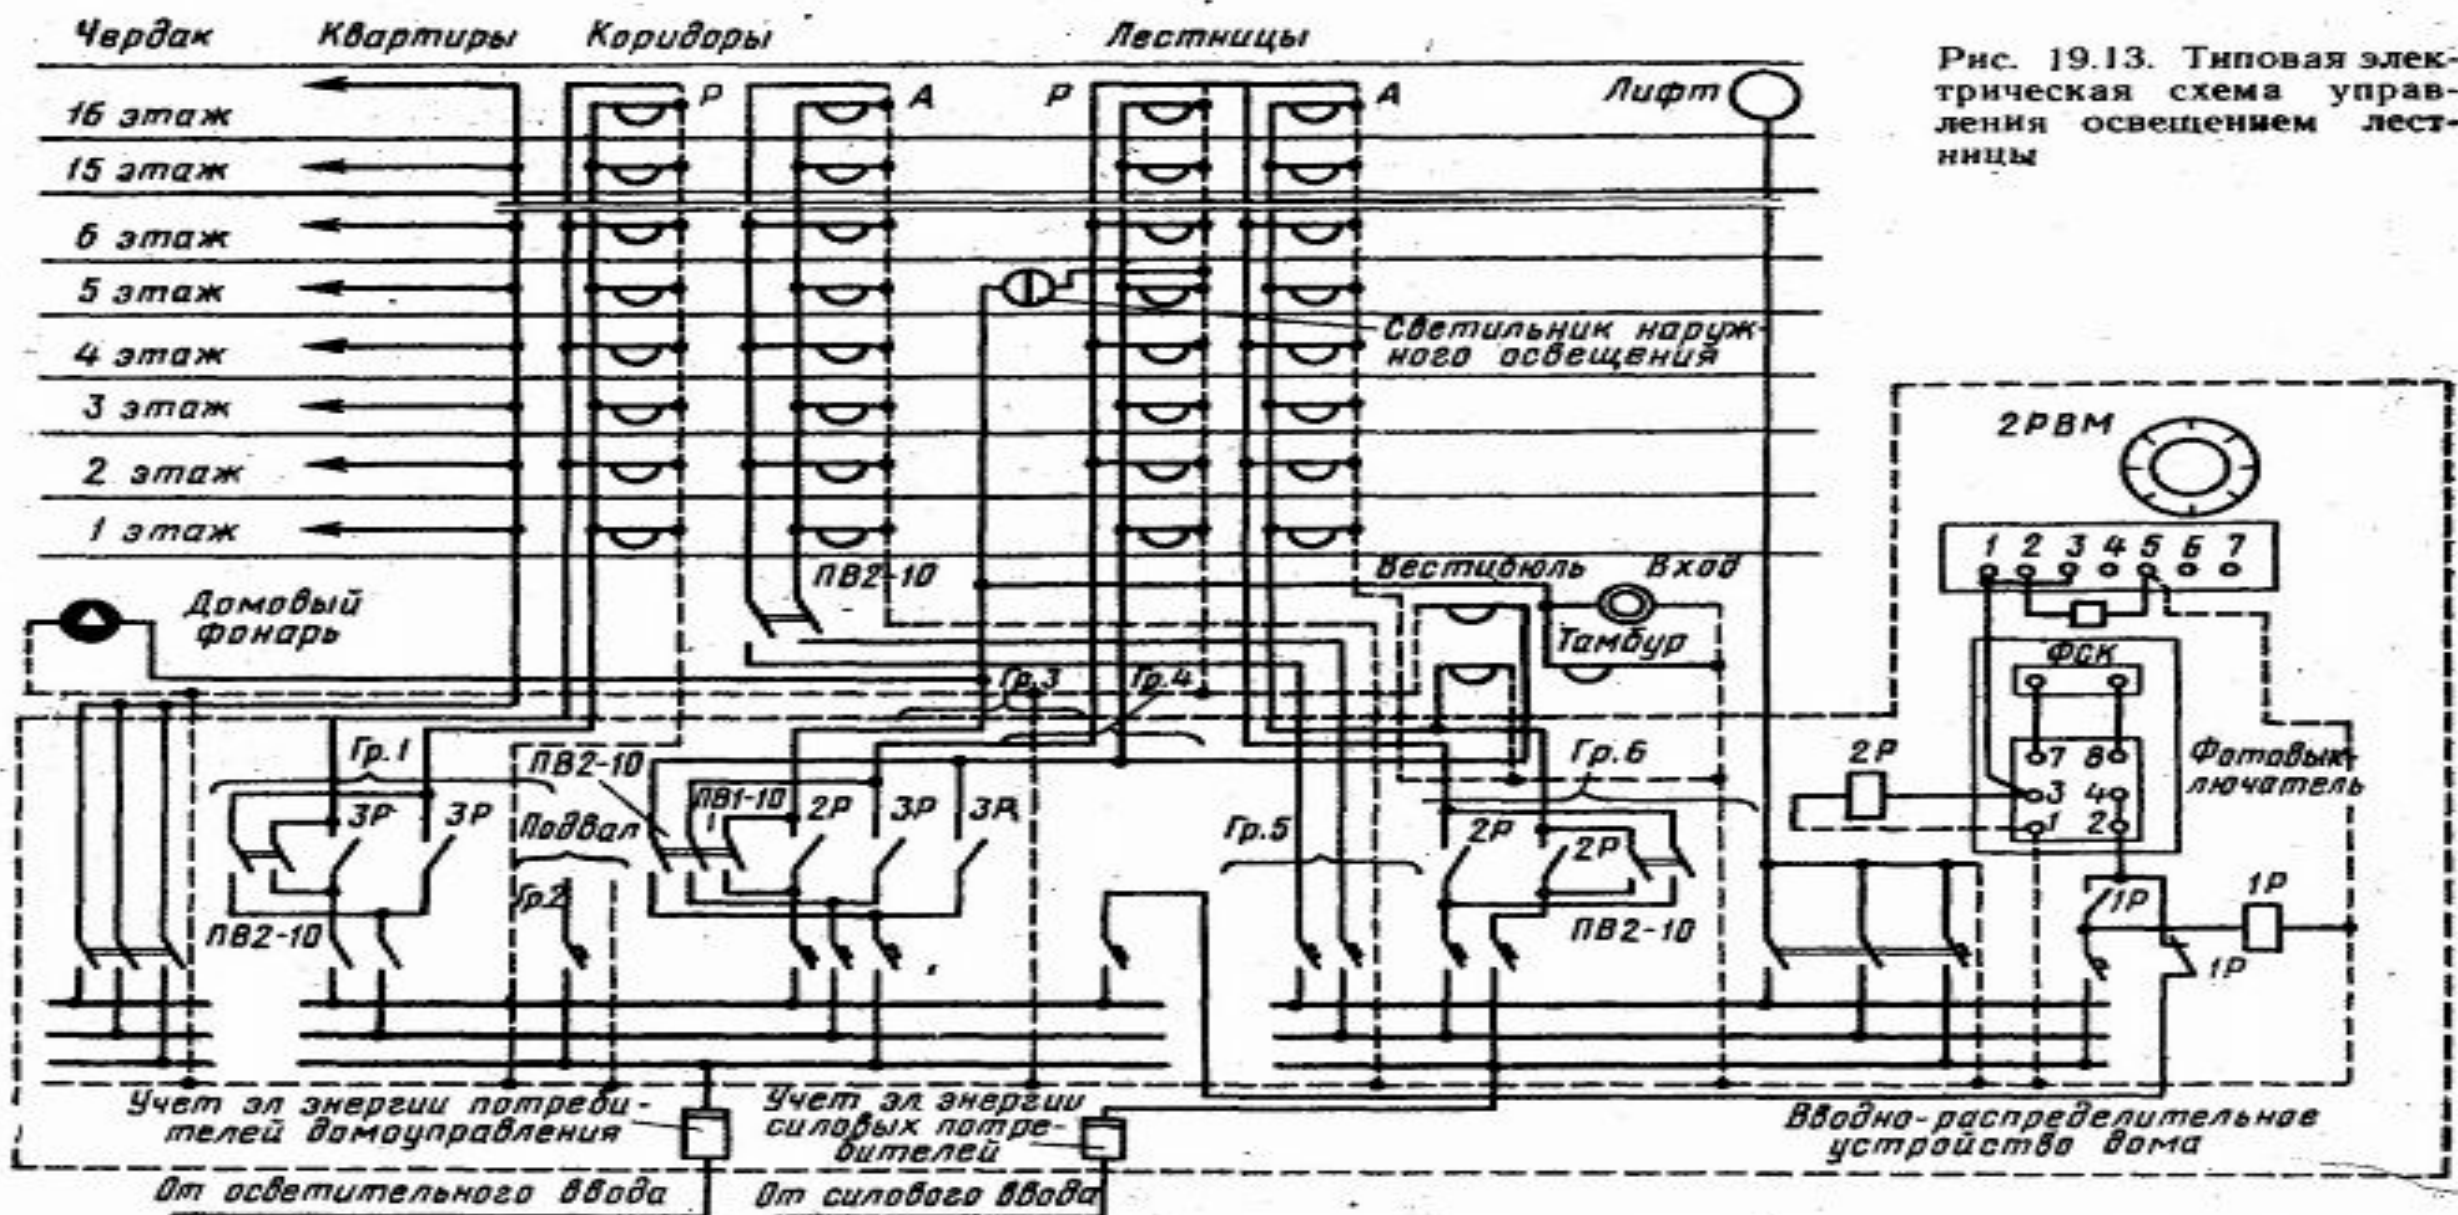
Чердак Квартиры Коридоры Лестницы

Рис. 19.13. Типовая электрическая схема управления освещением лестницы

16 этаж
15 этаж
6 этаж
5 этаж
4 этаж
3 этаж
2 этаж
1 этаж

Р А Р А

Лифт

Светильник наружного освещения

2РВМ

1 2 3 4 5 6 7

ПВ2-10

Вестибюль Вход

Домовый фонарь

Тамбур

ФСК

Гр.3 Гр.4

Гр.1

ПВ2-10

Гр.6

2Р

7 8
3 4
1 2

Фотовыключатель

3Р 3Р

Подвал

ПВ1-10

2Р 3Р 3Р

Гр.5

2Р

2Р

Гр.2

ПВ2-10

ПВ2-10

1Р

1Р

1Р

Учет эл энергии потребителей домоуправления

Учет эл энергии силовых потребителей

Вводно-распределительное устройство дома

От осветительного ввода От силового ввода